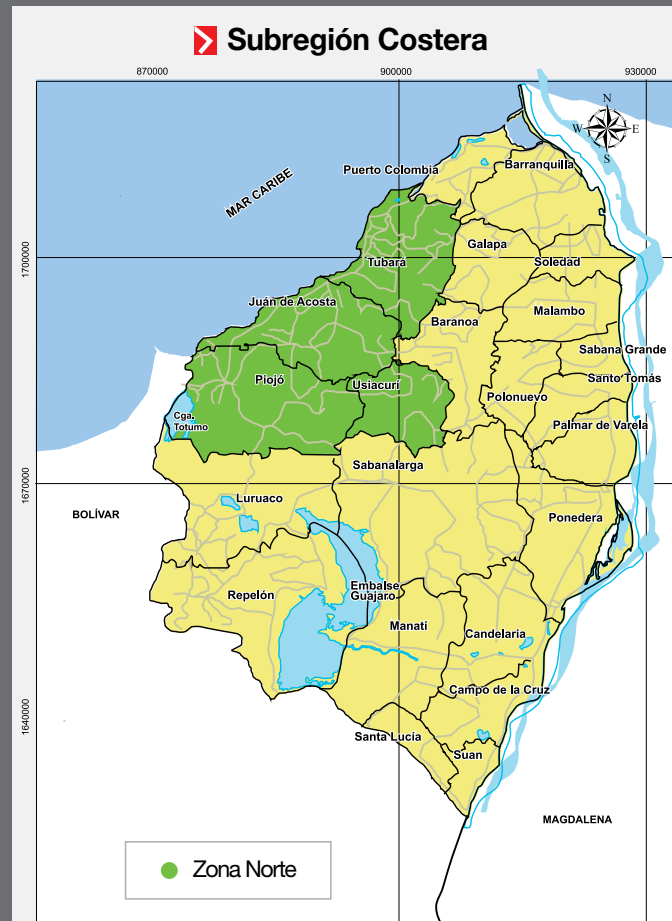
Subregión Costera

870000
900000
930000

1700000
1670000
1640000

N
W
E
S

MAR CARIBE
Puerto Colombia
Barranquilla
Tubará
Galapa
Soledad
Juán de Acosta
Baranoa
Malambo
Sabana Grande
Piojó
Usiacurí
Santo Tomás
Cga. Totumo
Polonuevo
Palmar de Varela
Sabanalarga
Luruaco
BOLÍVAR
Ponedera
Repelón
Embalse Guajaro
Manatí
Candelaria
Campo de la Cruz
Santa Lucía
Suan
MAGDALENA

Zona Norte